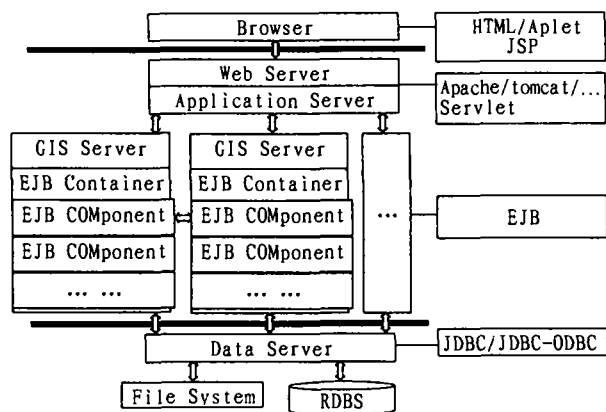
Browser

HTML/Aplet
JSP

Web Server
Application Server

Apache/tomcat/...
Servlet

GIS Server
EJB Container
EJB COMponent
EJB COMponent
... ...

GIS Server
EJB Container
EJB COMponent
EJB COMponent
... ...

...

EJB

Data Server

JDBC/JDBC-ODBC

File System

RDBS